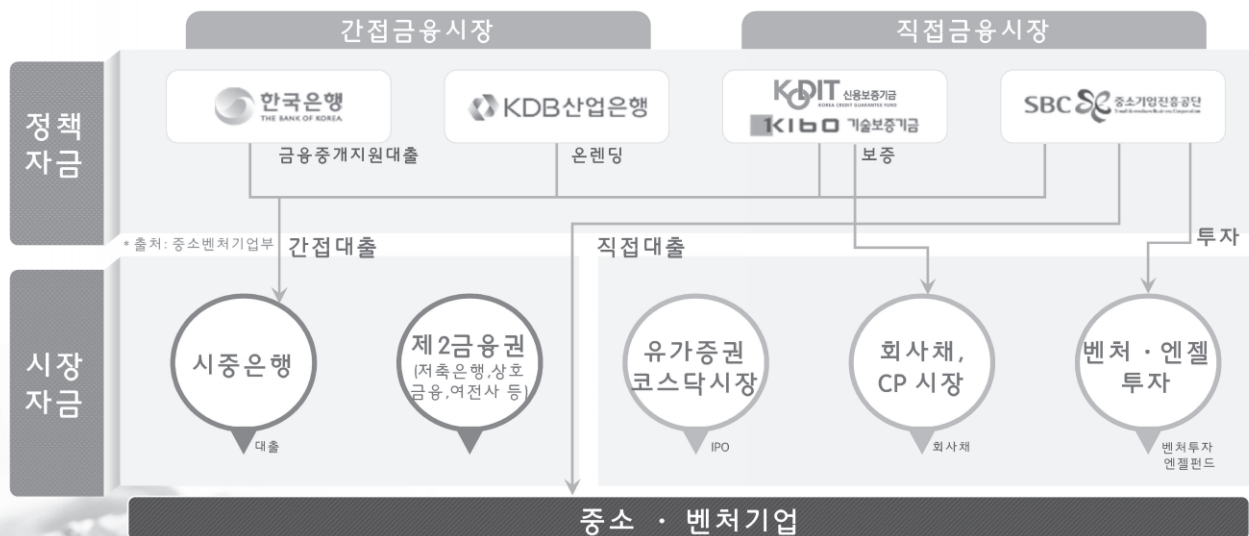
간접금융시장

직접금융시장

정책 자금

한국은행 THE BANK OF KOREA

KDB산업은행

KODIT 신용보증기금 KOREA CREDIT GUARANTEE FUND

KIBO 기술보증기금

SBC 중소기업진흥공단

금융중개지원대출

온렌딩

보증

* 출처: 중소벤처기업부

간접대출

직접대출

투자

시장 자금

시중은행

대출

제2금융권 (저축은행,상호금융,여전사 등)

유가증권 코스닥시장

IPO

회사채, CP 시장

회사채

벤처 · 엔젤 투자

벤처투자 엔젤펀드

중소 · 벤처기업